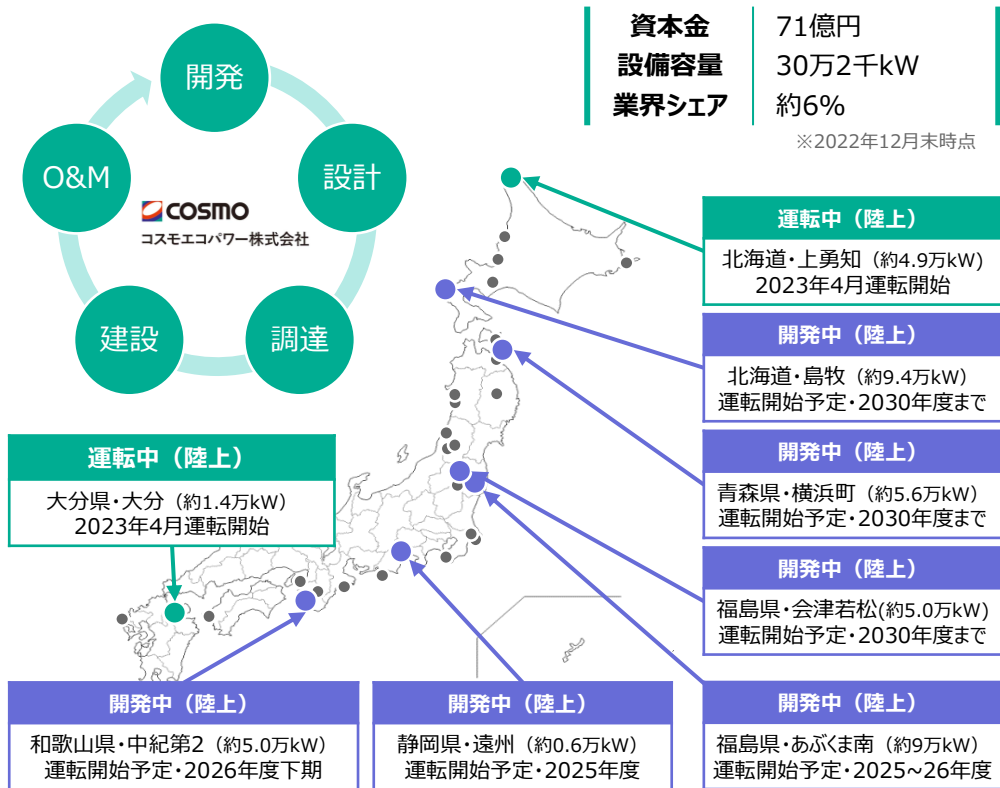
開発
設計
調達
建設
O&M
COSMO
コスモエコパワー株式会社

| 資本金 | 71億円 |
|---|---|
| 設備容量 | 30万2千kW |
| 業界シェア | 約6% |

※2022年12月末時点

運転中（陸上）
北海道・上勇知（約4.9万kW）
2023年4月運転開始

開発中（陸上）
北海道・島牧（約9.4万kW）
運転開始予定・2030年度まで

開発中（陸上）
青森県・横浜町（約5.6万kW）
運転開始予定・2030年度まで

開発中（陸上）
福島県・会津若松(約5.0万kW)
運転開始予定・2030年度まで

開発中（陸上）
福島県・あぶくま南（約9万kW）
運転開始予定・2025~26年度

運転中（陸上）
大分県・大分（約1.4万kW）
2023年4月運転開始

開発中（陸上）
和歌山県・中紀第2（約5.0万kW）
運転開始予定・2026年度下期

開発中（陸上）
静岡県・遠州（約0.6万kW）
運転開始予定・2025年度